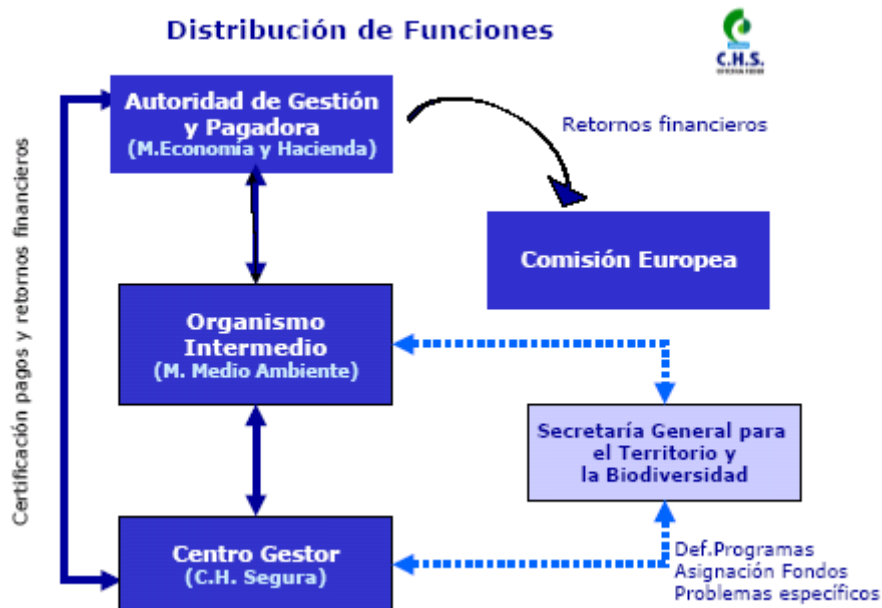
Distribución de Funciones

C.H.S.

Autoridad de Gestión y Pagadora
(M.Economía y Hacienda)

Retornos financieros

Comisión Europea

Organismo Intermedio
(M. Medio Ambiente)

Secretaría General para el Territorio y la Biodiversidad

Centro Gestor
(C.H. Segura)

Def.Programas
Asignación Fondos
Problemas específicos

Certificación pagos y retornos financieros